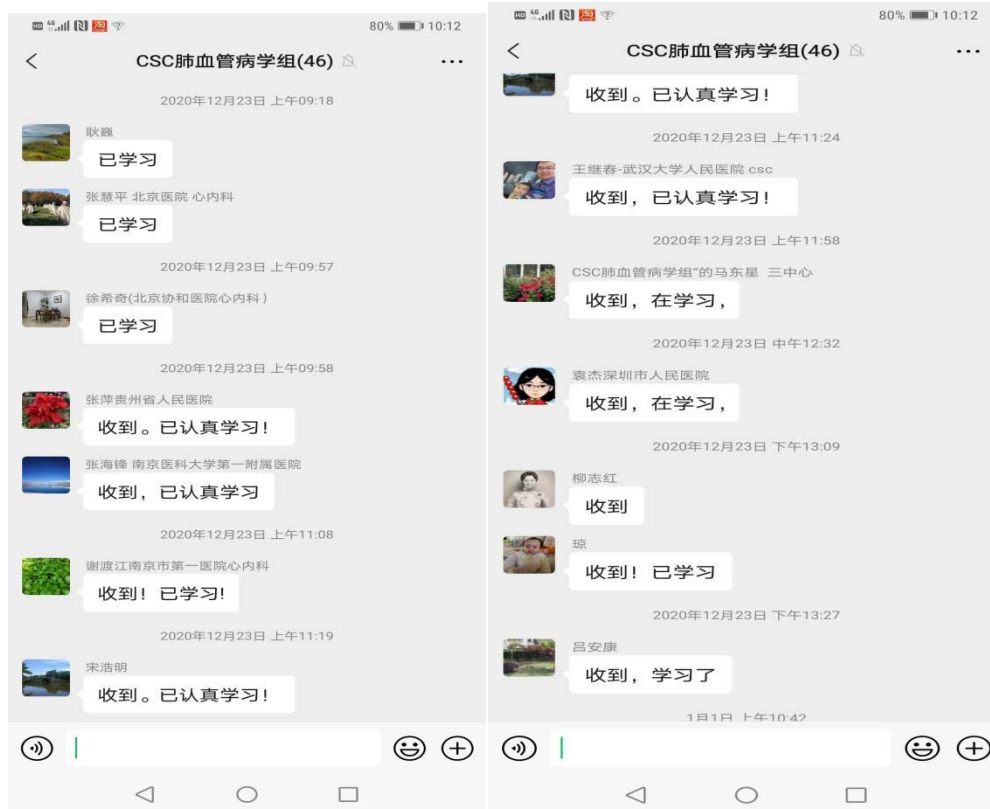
80% 10:12

CSC肺血管病学组(46)

2020年12月23日 上午09:18

耿巍

已学习

张慧平 北京医院 心内科

已学习

2020年12月23日 上午09:57

徐希奇(北京协和医院心内科)

已学习

2020年12月23日 上午09:58

张萍贵州省人民医院

收到。已认真学习！

张海锋 南京医科大学第一附属医院

收到，已认真学习

2020年12月23日 上午11:08

谢渡江南京市第一医院心内科

收到！已学习!

2020年12月23日 上午11:19

宋浩明

收到。已认真学习！

80% 10:12

CSC肺血管病学组(46)

收到。已认真学习！

2020年12月23日 上午11:24

王继春-武汉大学人民医院 csc

收到，已认真学习！

2020年12月23日 上午11:58

CSC肺血管病学组"的马东星 三中心

收到，在学习，

2020年12月23日 中午12:32

袁杰深圳市人民医院

收到，在学习，

2020年12月23日 下午13:09

柳志红

收到

琼

收到！已学习

2020年12月23日 下午13:27

吕安康

收到，学习了

1月1日 上午10:42